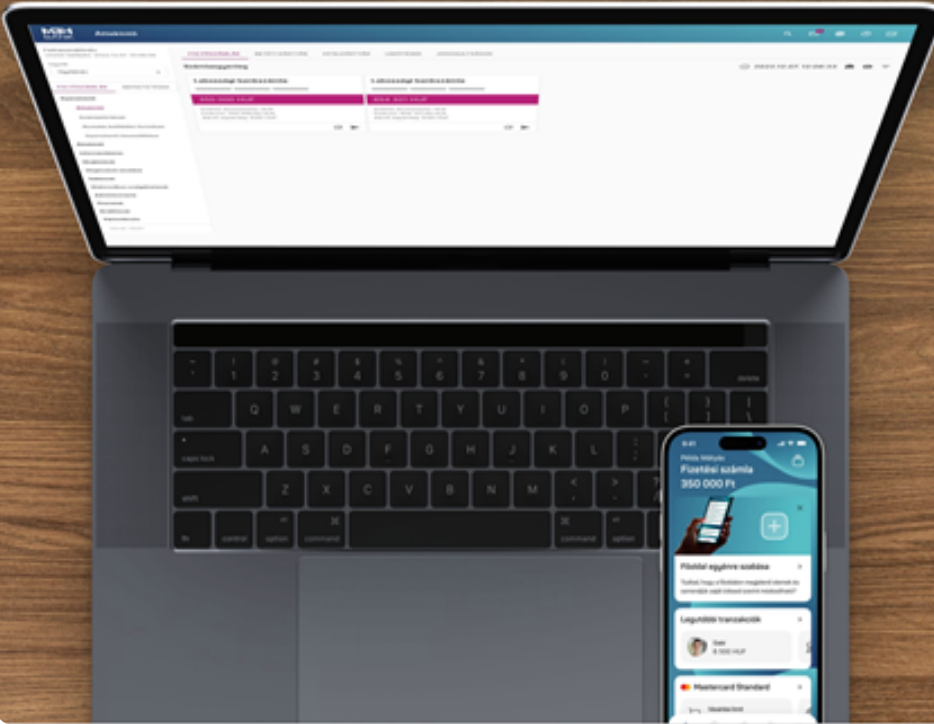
delete

tab

caps lock

shift

fn

control

option

command

command

option

Q W E R T Y U I O P

A S D F G H J K L

Z X C V B N M

9:41

Példa Mátyás

Fizetési számla

350 000 Ft

Fiókfal egyénre szabása

Legutóbbi tranzakciók

9 500 HUF

Mastercard Standard